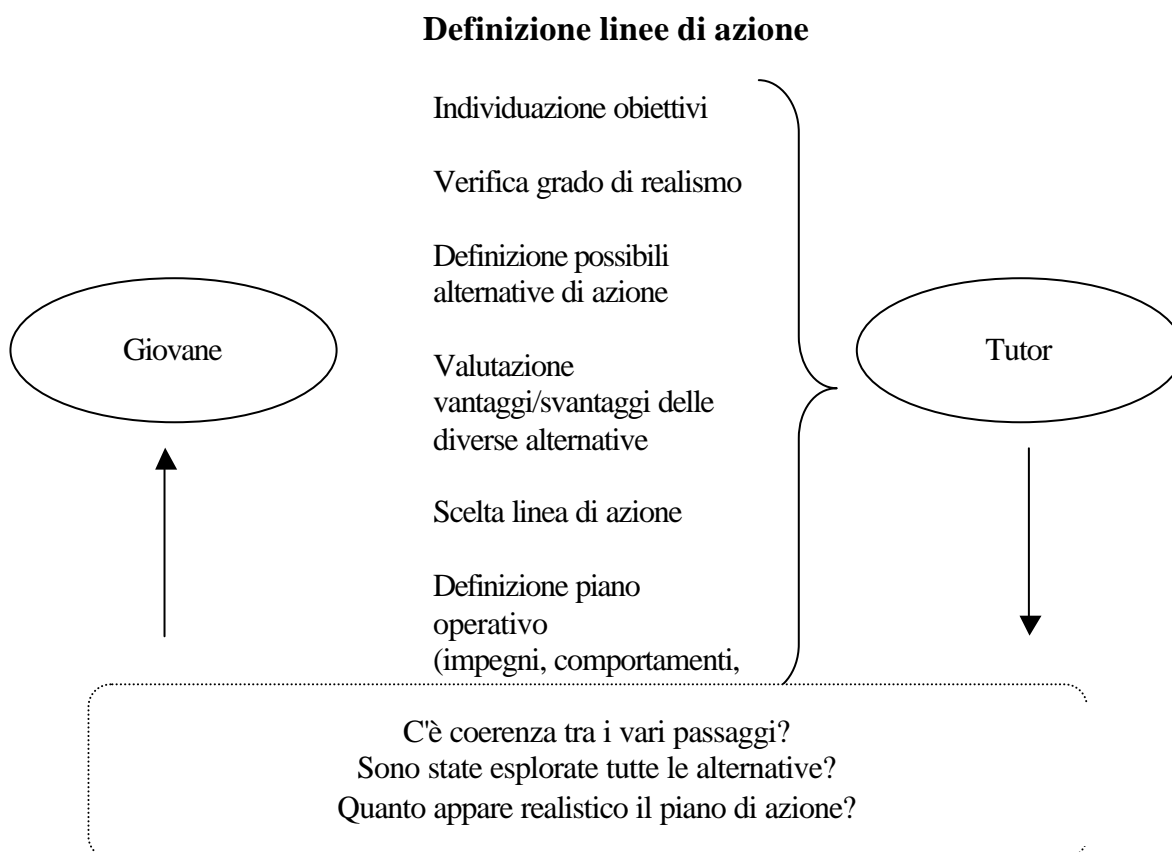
**Definizione linee di azione**

Individuazione obiettivi

Verifica grado di realismo

Definizione possibili alternative di azione

Valutazione vantaggi/svantaggi delle diverse alternative

Scelta linea di azione

Definizione piano operativo (impegni, comportamenti,

Giovane

Tutor

C'è coerenza tra i vari passaggi?
Sono state esplorate tutte le alternative?
Quanto appare realistico il piano di azione?